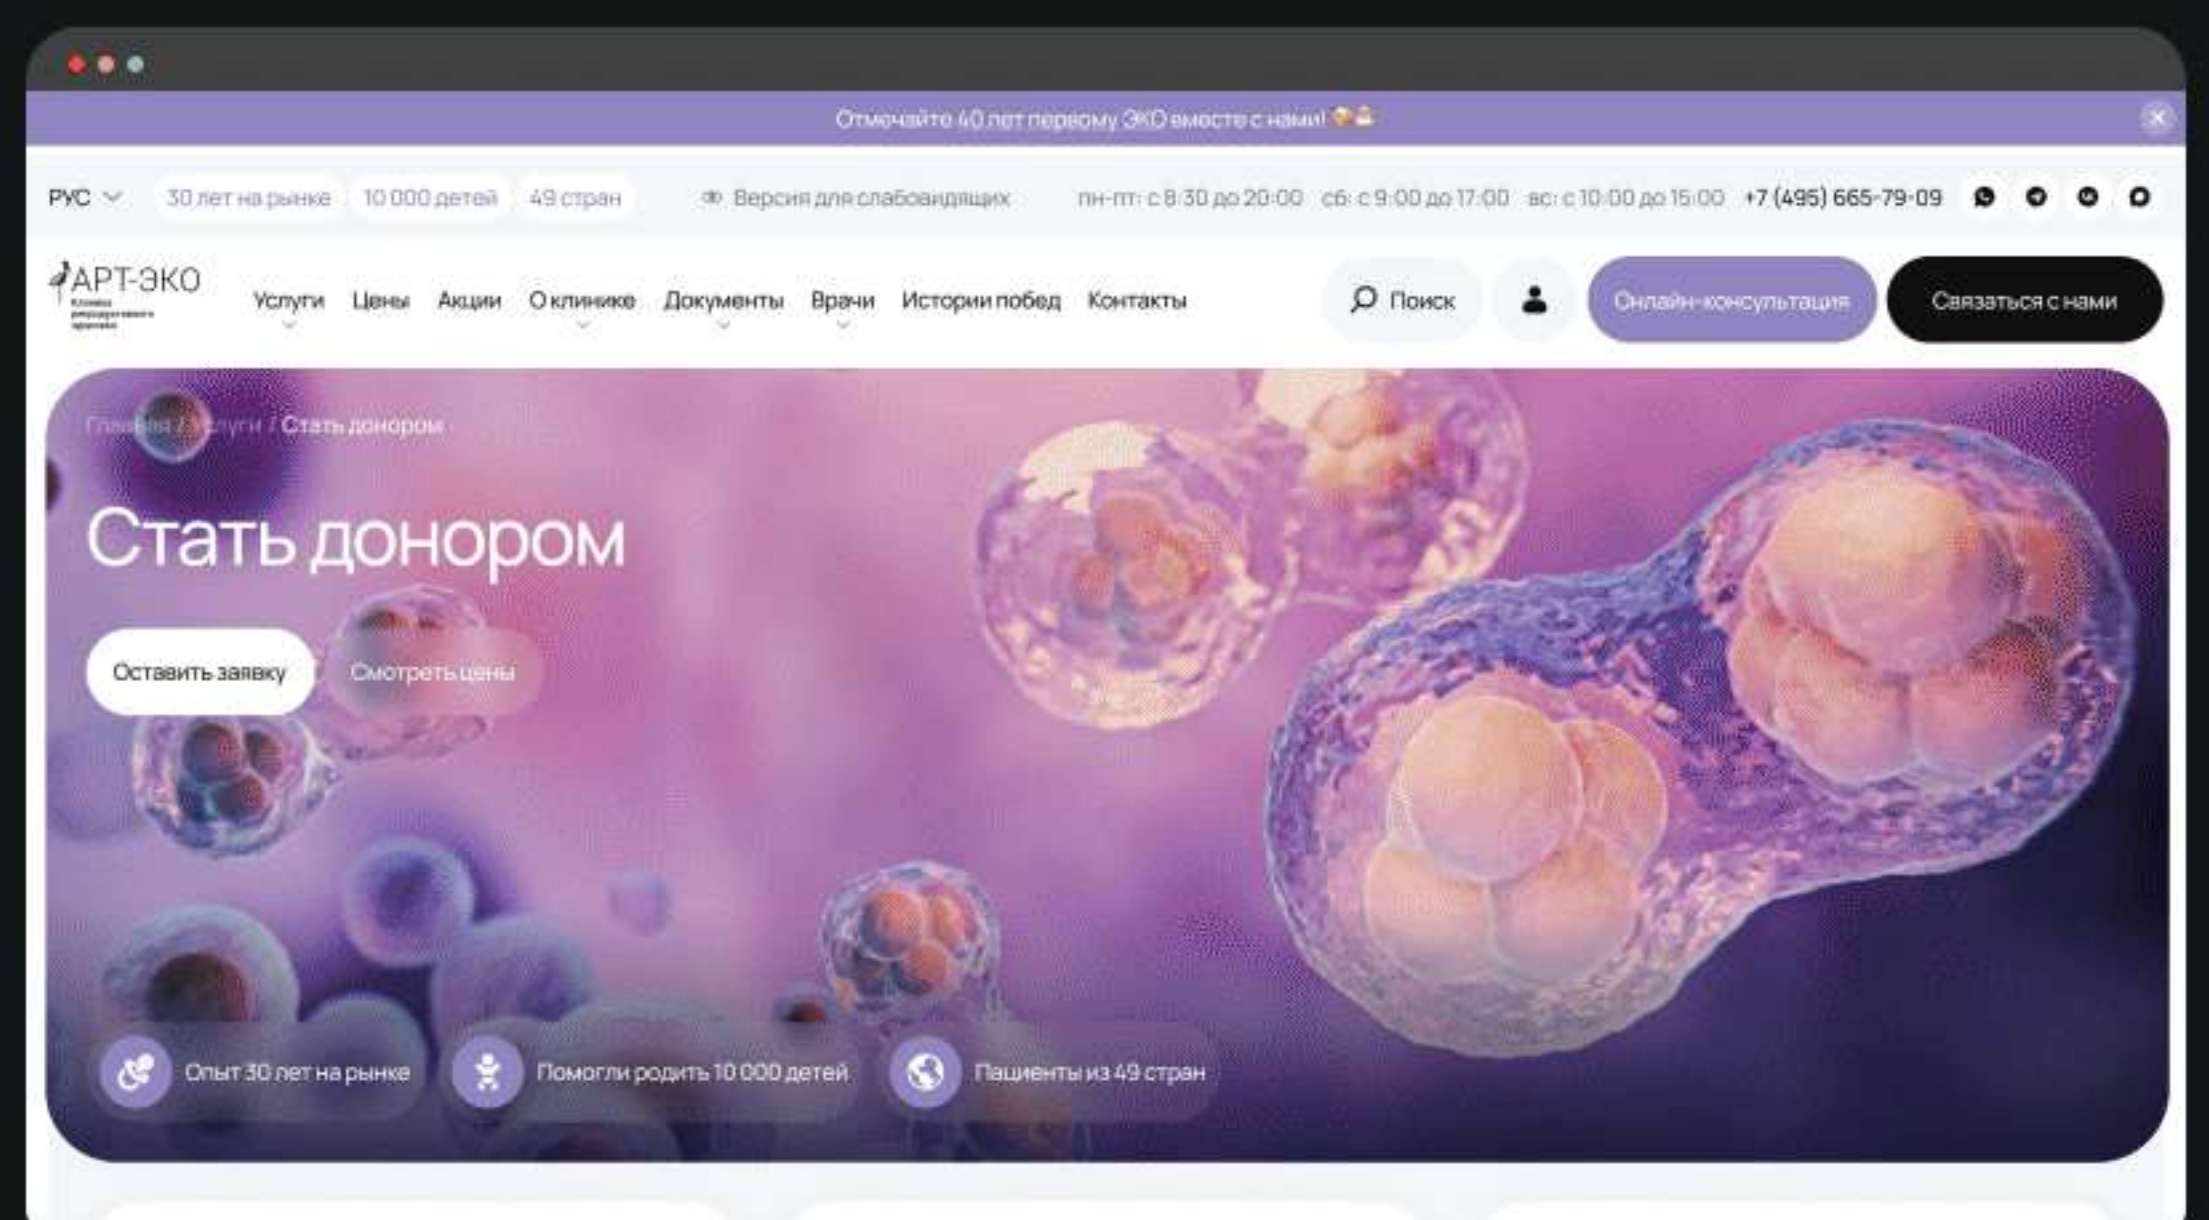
Отмечайте 40 лет первому ЭКО вместе с нами!

РУС 30 лет на рынке 10 000 детей 49 стран Версия для слабовидящих пн-пт: с 8:30 до 20:00 сб: с 9:00 до 17:00 вс: с 10:00 до 15:00 +7 (495) 665-79-09

АРТ-ЭКО
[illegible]

Услуги Цены Акции О клинике Документы Врачи Истории побед Контакты Поиск Онлайн-консультация Связаться с нами

Главная / Услуги / Стать донором

Стать донором

Оставить заявку Смотреть цены

Опыт 30 лет на рынке Помогли родить 10 000 детей Пациенты из 49 стран